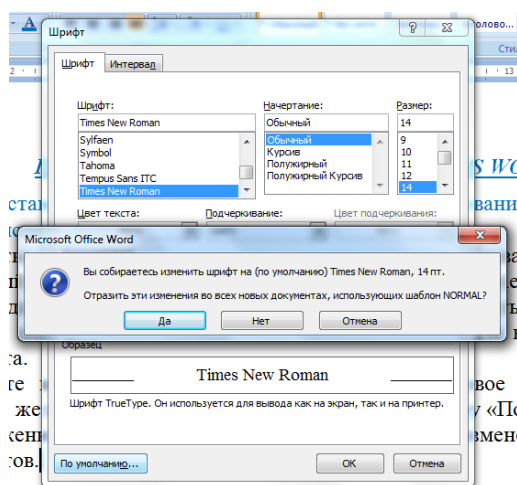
Шрифт

Шрифт | Интервал

Шрифт:
Times New Roman
Sylfaen
Symbol
Tahoma
Tempus Sans ITC
Times New Roman

Начертание:
Обычный
Обычный
Курсив
Полужирный
Полужирный Курсив

Размер:
14
9
10
11
12
14

Цвет текста:
Подчеркивание:
Цвет подчеркивания:

Microsoft Office Word

Вы собираетесь изменить шрифт на (по умолчанию) Times New Roman, 14 пт.

Отразить эти изменения во всех новых документах, использующих шаблон NORMAL?

Да | Нет | Отмена

Образец

Times New Roman

Шрифт TrueType. Он используется для вывода как на экран, так и на принтер.

По умолчанию... | ОК | Отмена

олово...
Сти
S WO
вани
та.
те
вое
же
у «По
кени
змене
тов.